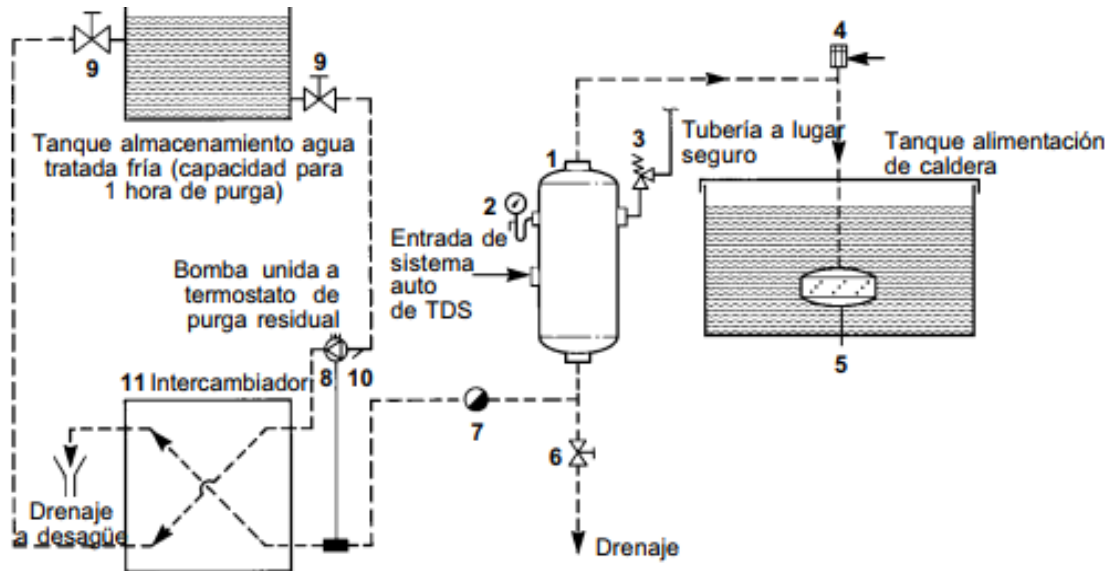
9

9

Tanque almacenamiento agua tratada fría (capacidad para 1 hora de purga)

4

1

3

Tubería a lugar seguro

Tanque alimentación de caldera

2

Entrada de sistema auto de TDS

Bomba unida a termostato de purga residual

8

10

11 Intercambiador

7

5

6

Drenaje a desagüe

Drenaje